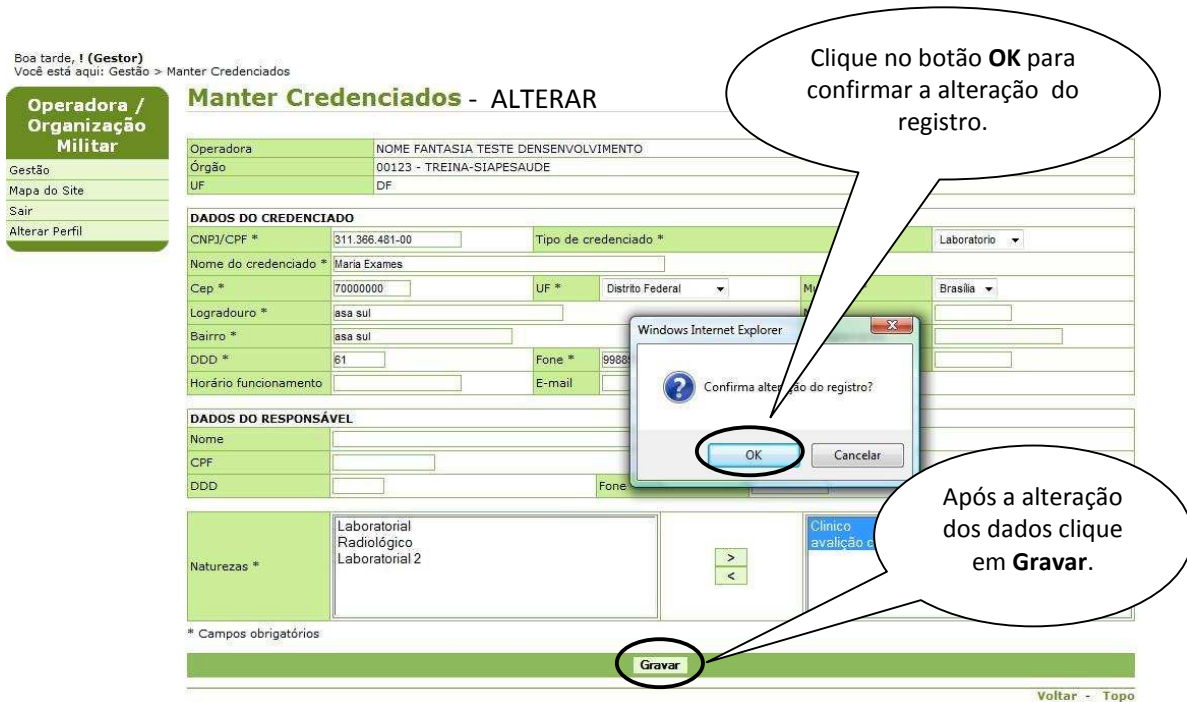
Boa tarde, ! (Gestor)
Você está aqui: Gestão > Manter Credenciados

Operadora / Organização Militar
Gestão
Mapa do Site
Sair
Alterar Perfil

Manter Credenciados - ALTERAR

| Operadora | NOME FANTASIA TESTE DENSENVOLVIMENTO |
|---|---|
| Órgão | 00123 - TREINA-SIAPESAUDE |
| UF | DF |

DADOS DO CREDENCIADO

| CNPJ/CPF * | 311.366.481-00 | Tipo de credenciado * | | | Laboratorio |
|---|---|---|---|---|---|
| Nome do credenciado * | Maria Exames | | | | |
| Cep * | 70000000 | UF * | Distrito Federal | M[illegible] | Brasília |
| Logradouro * | asa sul | | | N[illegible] | |
| Bairro * | asa sul | | | | |
| DDD * | 61 | Fone * | 9988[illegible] | | |
| Horário funcionamento | | E-mail | | | |

Windows Internet Explorer
Confirma alter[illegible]ão do registro?
OK
Cancelar

DADOS DO RESPONSÁVEL

| Nome | |
|---|---|
| CPF | |
| DDD | Fone |

Naturezas *
Laboratorial
Radiológico
Laboratorial 2
>
<
Clinico
avalição c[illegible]

* Campos obrigatórios

Gravar

Voltar - Topo

Clique no botão **OK** para confirmar a alteração do registro.

Após a alteração dos dados clique em **Gravar**.